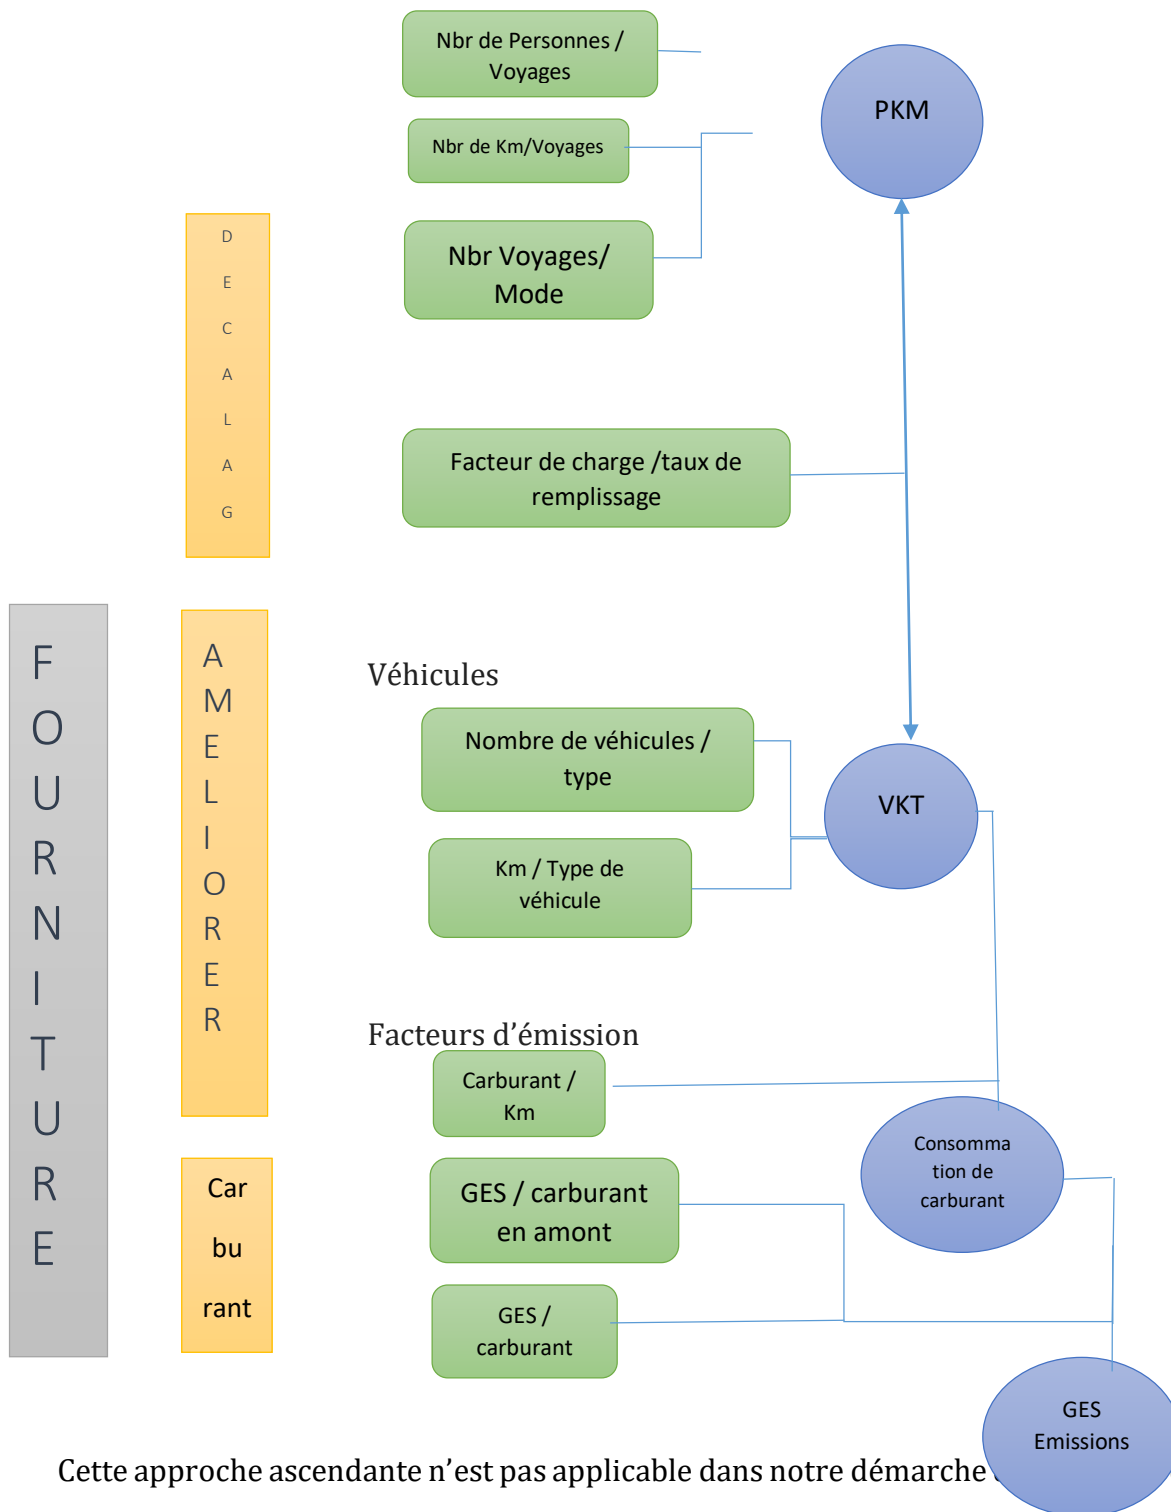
Nbr de Personnes / Voyages

Nbr de Km/Voyages

Nbr Voyages/ Mode

PKM

D E C A L A G

Facteur de charge /taux de remplissage

F O U R N I T U R E

A M E L I O R E R

Véhicules

Nombre de véhicules / type

Km / Type de véhicule

VKT

Facteurs d’émission

Carburant / Km

Consommation de carburant

Car bu rant

GES / carburant en amont

GES / carburant

GES Emissions

Cette approche ascendante n’est pas applicable dans notre démarche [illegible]